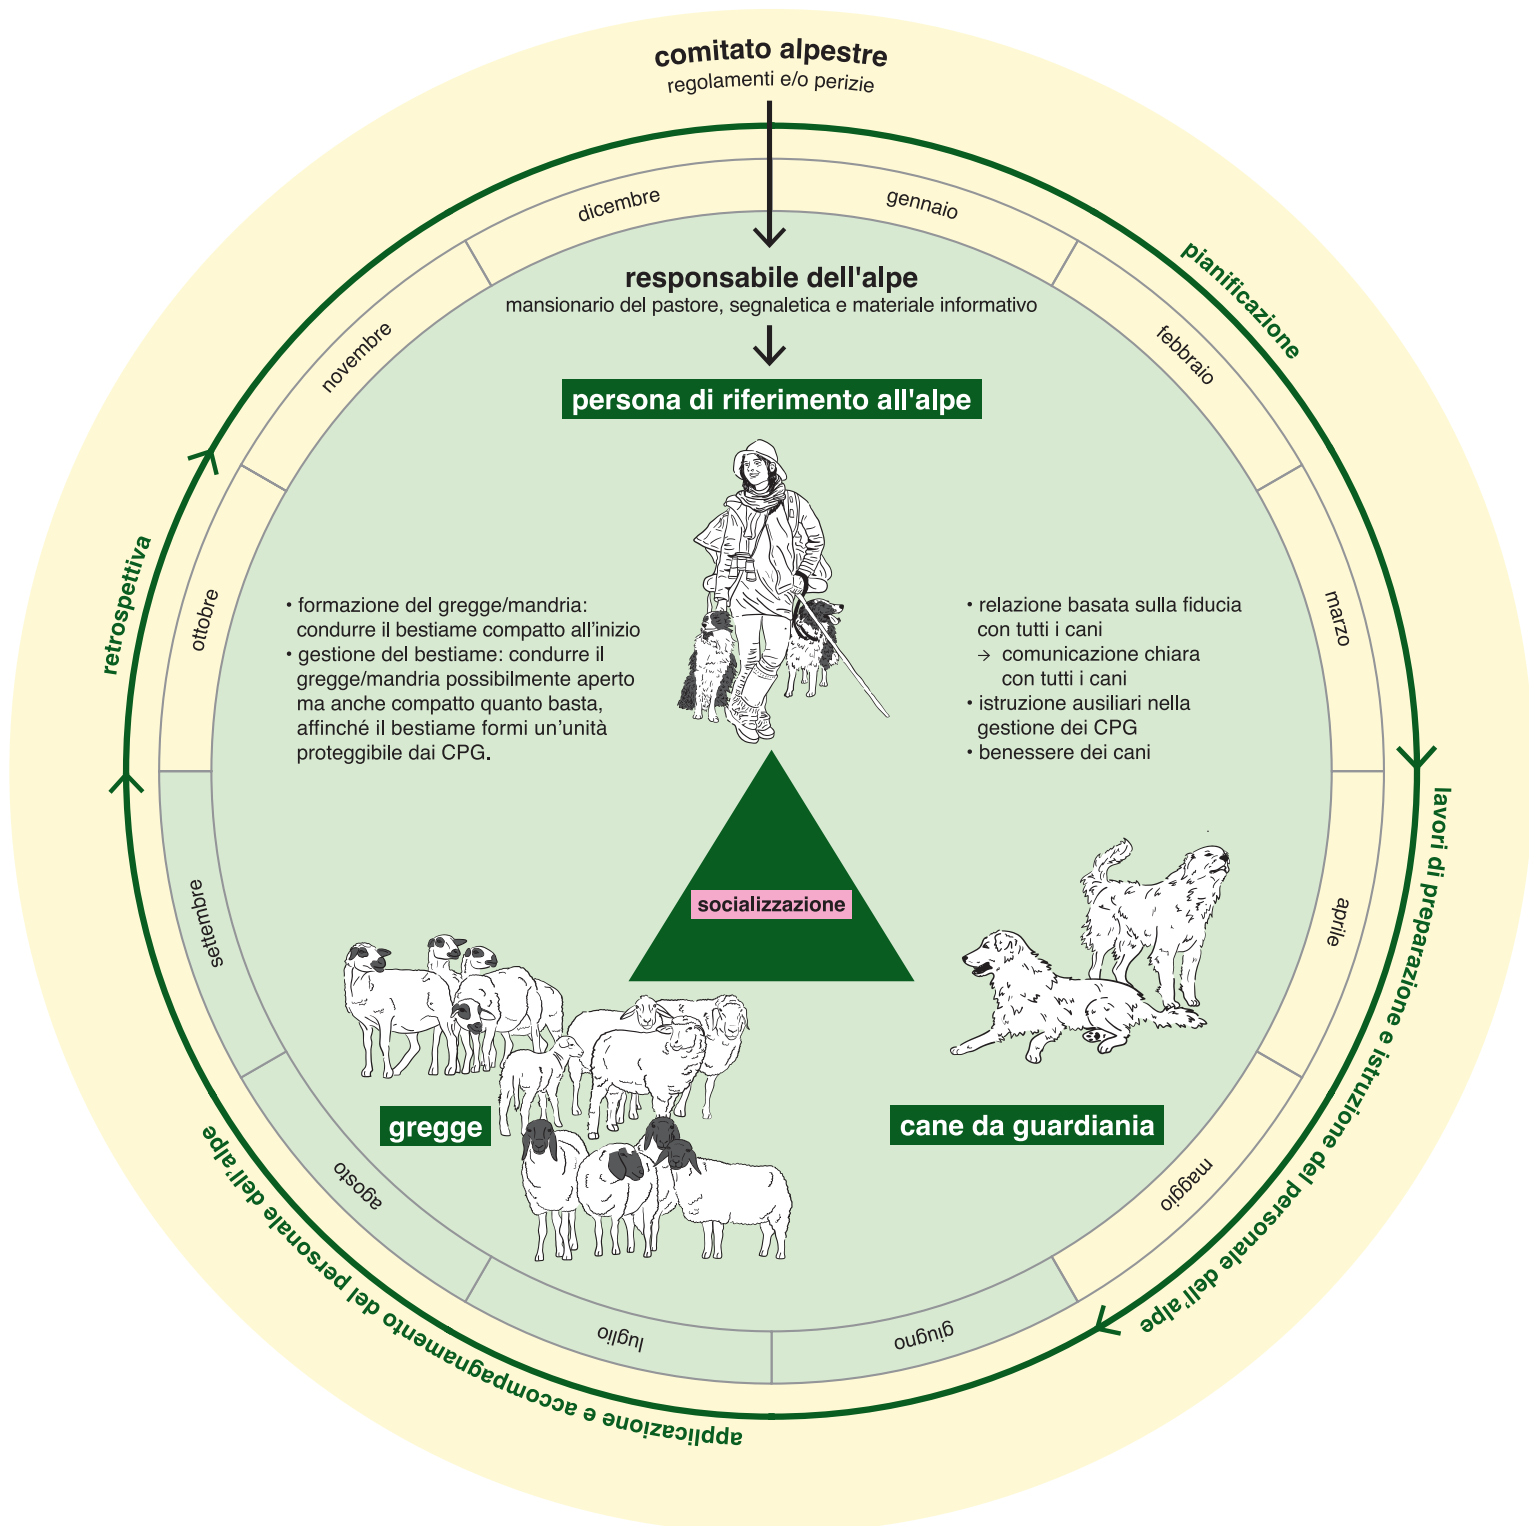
comitato alpestre
regolamenti e/o perizie

pianificazione

lavori di preparazione e istruzione del personale dell'alpe

applicazione e accompagnamento del personale dell'alpe

retrospettiva

dicembre
gennaio
febbraio
marzo
aprile
maggio
giugno
luglio
agosto
settembre
ottobre
novembre

responsabile dell'alpe
mansionario del pastore, segnaletica e materiale informativo

persona di riferimento all'alpe

• formazione del gregge/mandria: condurre il bestiame compatto all'inizio
• gestione del bestiame: condurre il gregge/mandria possibilmente aperto ma anche compatto quanto basta, affinché il bestiame formi un'unità proteggibile dai CPG.

• relazione basata sulla fiducia con tutti i cani
→ comunicazione chiara con tutti i cani
• istruzione ausiliari nella gestione dei CPG
• benessere dei cani

socializzazione

gregge

cane da guardiania